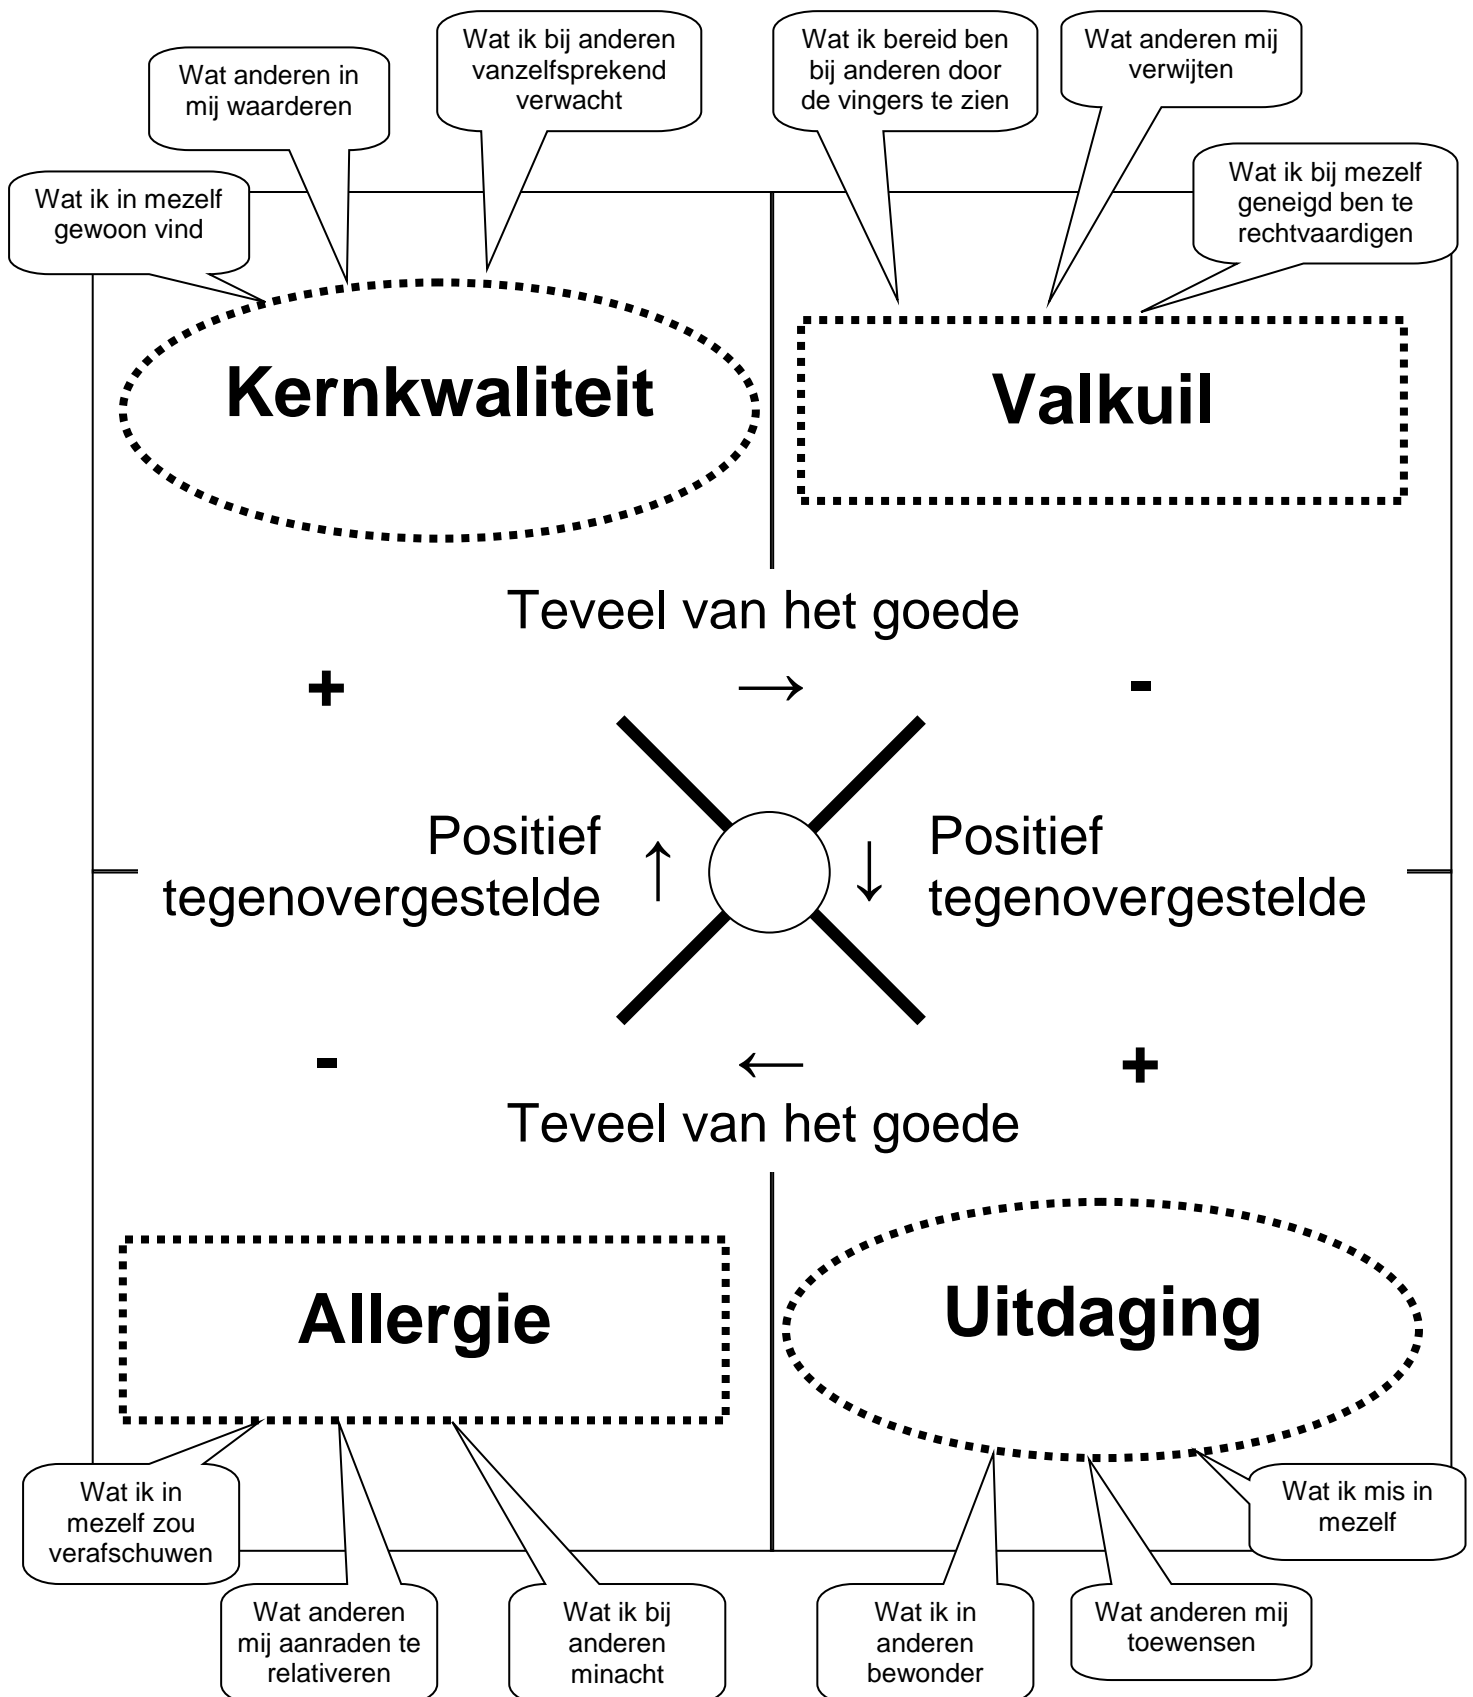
Wat anderen in mij waarderen

Wat ik bij anderen vanzelfsprekend verwacht

Wat ik bereid ben bij anderen door de vingers te zien

Wat anderen mij verwijten

Wat ik in mezelf gewoon vind

Wat ik bij mezelf geneigd ben te rechtvaardigen

Kernkwaliteit

Valkuil

Teveel van het goede

+ → -

Positief tegenovergestelde ↑

↓ Positief tegenovergestelde

- ← +

Teveel van het goede

Allergie

Uitdaging

Wat ik in mezelf zou verafschuwen

Wat ik mis in mezelf

Wat anderen mij aanraden te relativeren

Wat ik bij anderen minacht

Wat ik in anderen bewonder

Wat anderen mij toewensen